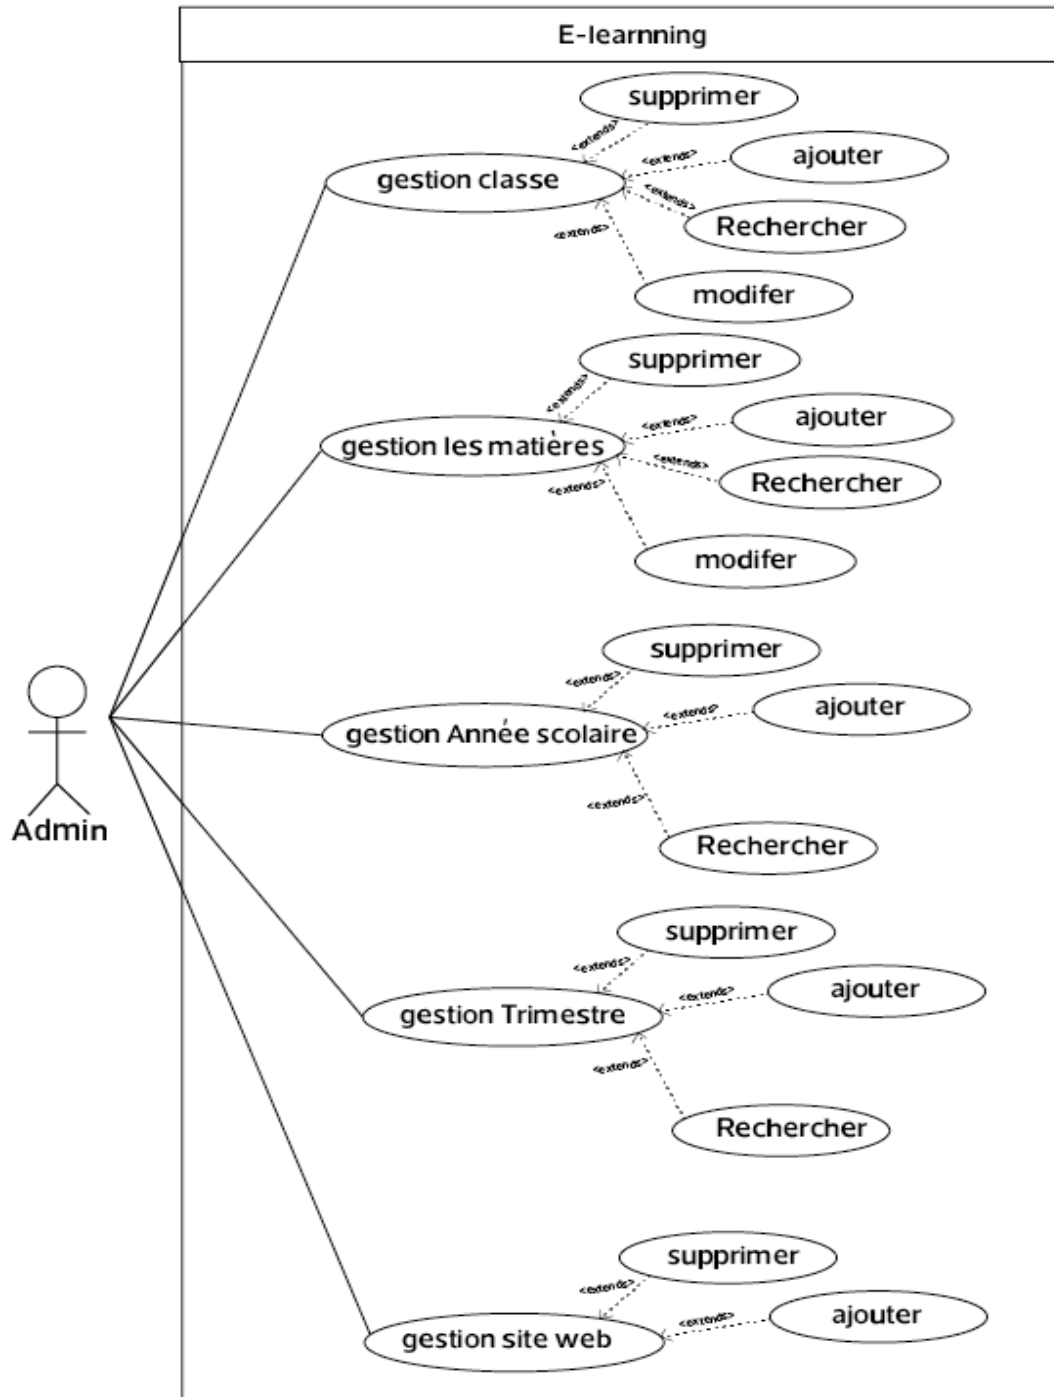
E-learnning

supprimer
<<extends>>
<<extends>>
ajouter
gestion classe
<<extends>>
Rechercher
<<extends>>
modifer

supprimer
<<extends>>
<<extends>>
ajouter
gestion les matières
<<extends>>
Rechercher
<<extends>>
modifer

supprimer
<<extends>>
<<extends>>
ajouter
gestion Année scolaire
<<extends>>
Rechercher

Admin

supprimer
<<extends>>
<<extends>>
ajouter
gestion Trimestre
<<extends>>
Rechercher

supprimer
<<extends>>
<<extends>>
ajouter
gestion site web